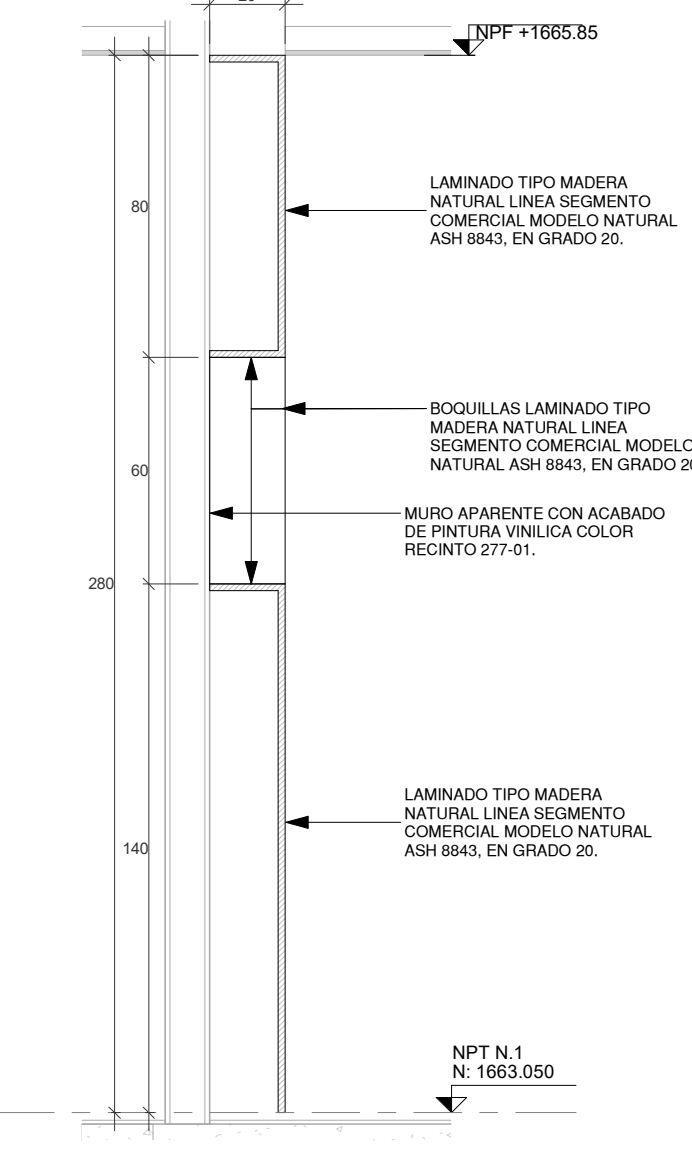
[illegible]

NPF +1665.85

80

LAMINADO TIPO MADERA NATURAL LINEA SEGMENTO COMERCIAL MODELO NATURAL ASH 8843, EN GRADO 20.

BOQUILLAS LAMINADO TIPO MADERA NATURAL LINEA SEGMENTO COMERCIAL MODELO NATURAL ASH 8843, EN GRADO 20

60

MURO APARENTE CON ACABADO DE PINTURA VINILICA COLOR RECINTO 277-01.

280

LAMINADO TIPO MADERA NATURAL LINEA SEGMENTO COMERCIAL MODELO NATURAL ASH 8843, EN GRADO 20.

140

NPT N.1
N: 1663.050